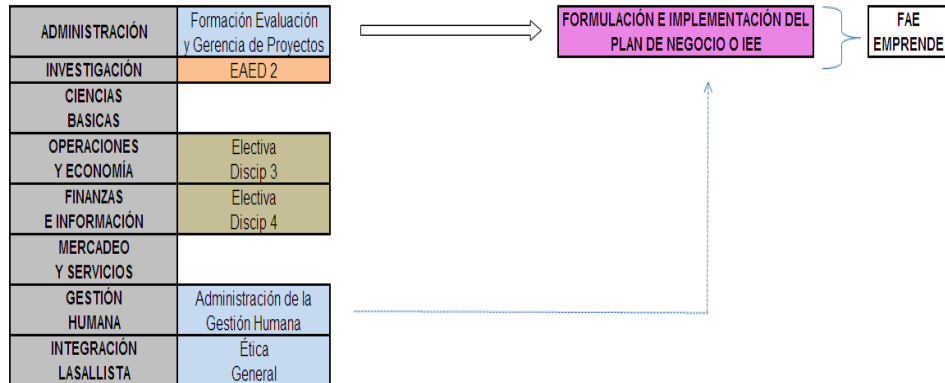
| | |
|---|---|
| ADMINISTRACIÓN | Formación Evaluación y Gerencia de Proyectos |
| INVESTIGACIÓN | EAED 2 |
| CIENCIAS BASICAS | |
| OPERACIONES Y ECONOMÍA | Electiva Discip 3 |
| FINANZAS E INFORMACIÓN | Electiva Discip 4 |
| MERCADEO Y SERVICIOS | |
| GESTIÓN HUMANA | Administración de la Gestión Humana |
| INTEGRACIÓN LASALLISTA | Ética General |

FORMULACIÓN E IMPLEMENTACIÓN DEL PLAN DE NEGOCIO O IEE

FAE EMPRENDE